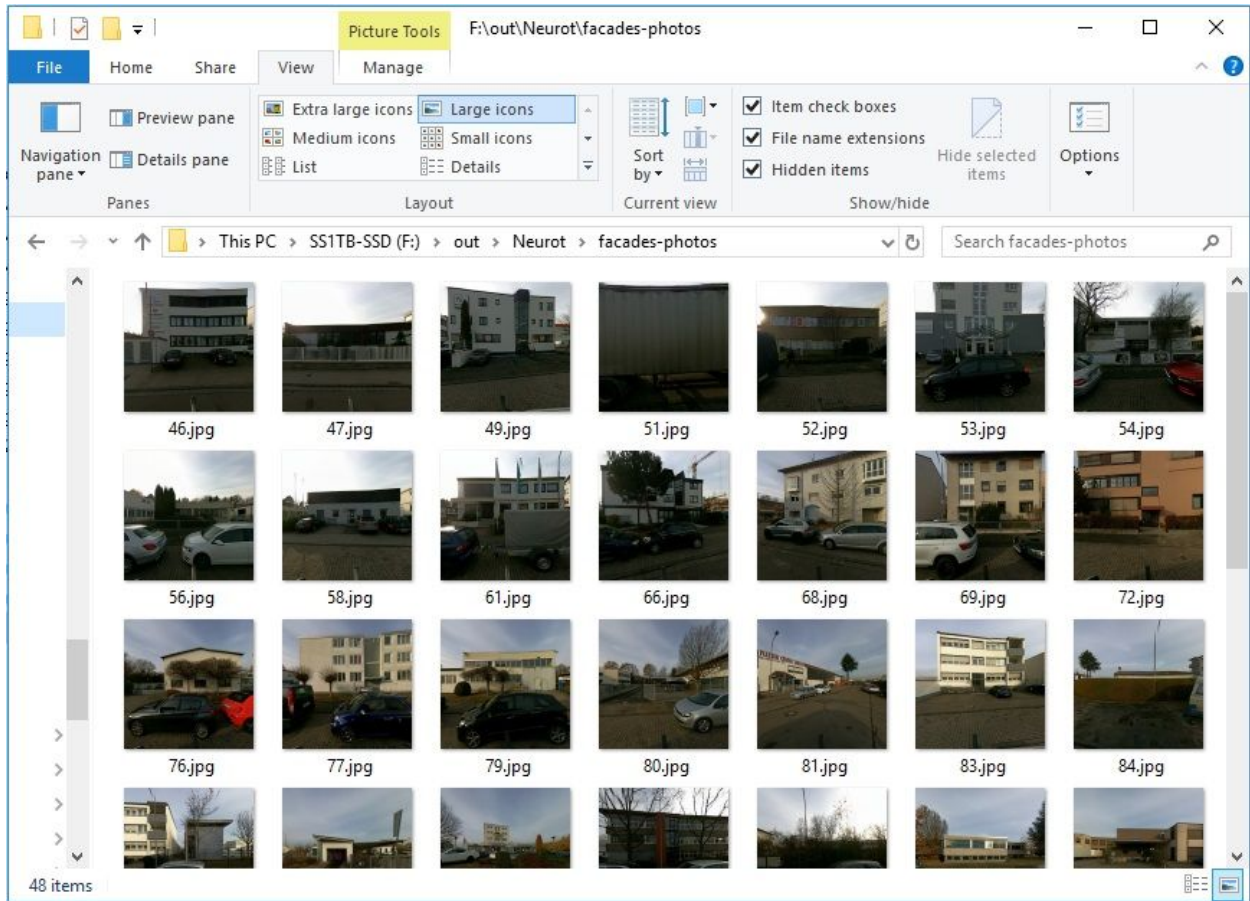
Picture Tools F:\out\Neurot\facades-photos

File Home Share View Manage

Navigation pane ▾ Preview pane Details pane Panes

Extra large icons Large icons Medium icons Small icons List Details Layout

Sort by ▾ Current view

Item check boxes File name extensions Hidden items Hide selected items Show/hide

Options

This PC > SS1TB-SSD (F:) > out > Neurot > facades-photos

Search facades-photos

46.jpg 47.jpg 49.jpg 51.jpg 52.jpg 53.jpg 54.jpg

56.jpg 58.jpg 61.jpg 66.jpg 68.jpg 69.jpg 72.jpg

76.jpg 77.jpg 79.jpg 80.jpg 81.jpg 83.jpg 84.jpg

48 items